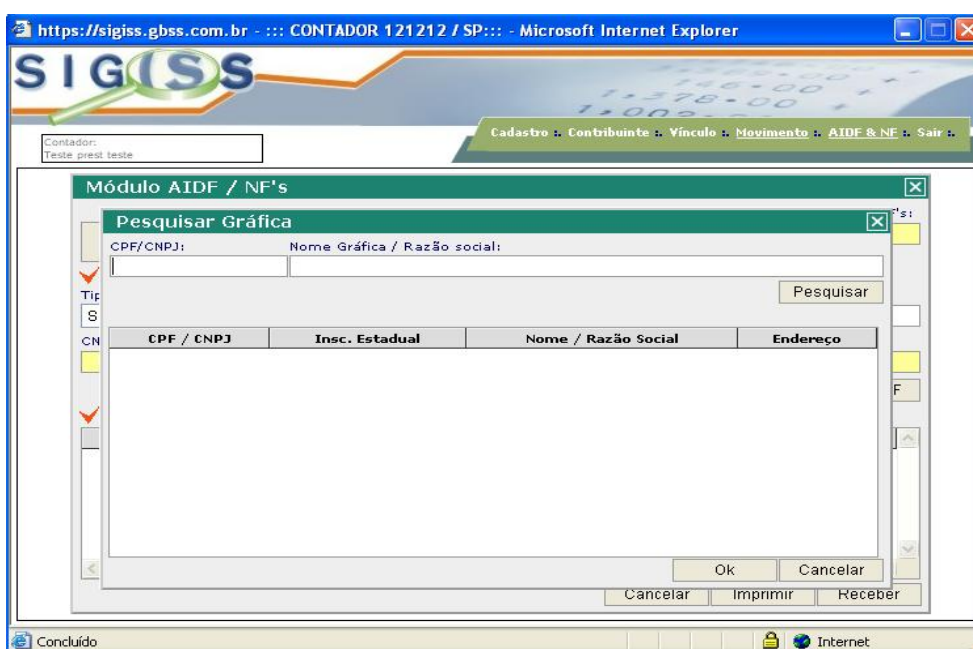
https://sigiss.gbss.com.br - ::: CONTADOR 121212 / SP::: - Microsoft Internet Explorer

SIGISS

Contador:
Teste prest teste

Cadastro :: Contribuinte :: Vínculo :: Movimento :: AIDF & NF :: Sair ::

Módulo AIDF / NF's

F's:

Tip
S
CN

F

Pesquisar Gráfica

CPF/CNPJ:

Nome Gráfica / Razão social:

Pesquisar

| CPF / CNPJ | Insc. Estadual | Nome / Razão Social | Endereço |
|---|---|---|---|

Ok

Cancelar

Cancelar

Imprimir

Receber

Concluído

Internet